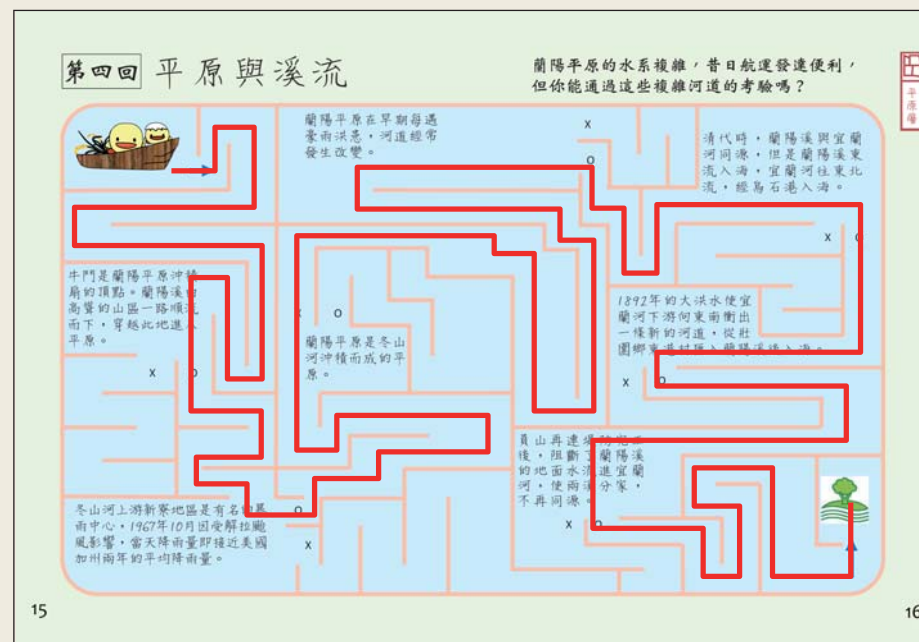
第四回 平原與溪流

蘭陽平原的水系複雜，昔日航運發達便利，但你能通過這些複雜河道的考驗嗎？

蘭陽平原在早期每遇豪雨洪患，河道經常發生改變。

清代時，蘭陽溪與宜蘭河同源，但是蘭陽溪東流入海，宜蘭河往東北流，經烏石港入海。

牛鬥是蘭陽平原沖積扇的頂點。蘭陽溪由高聳的山區一路順流而下，穿越此地進入平原。

蘭陽平原是冬山河沖積而成的平原。

1892年的大洪水使宜蘭河下游向東南衝出一條新的河道，從壯圍鄉東港村匯入蘭陽溪入海。

員山再連續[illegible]後，阻斷了蘭陽溪的地面水流進宜蘭河，使兩溪分家，不再同源。

冬山河上游新寮地區是有名的暴雨中心，1967年10月因受解拉颱風影響，當天降雨量即接近美國加州兩年的平均降雨量。

X
O
X
O
X
O
X
O
X
O
X
O
X
O

15
16